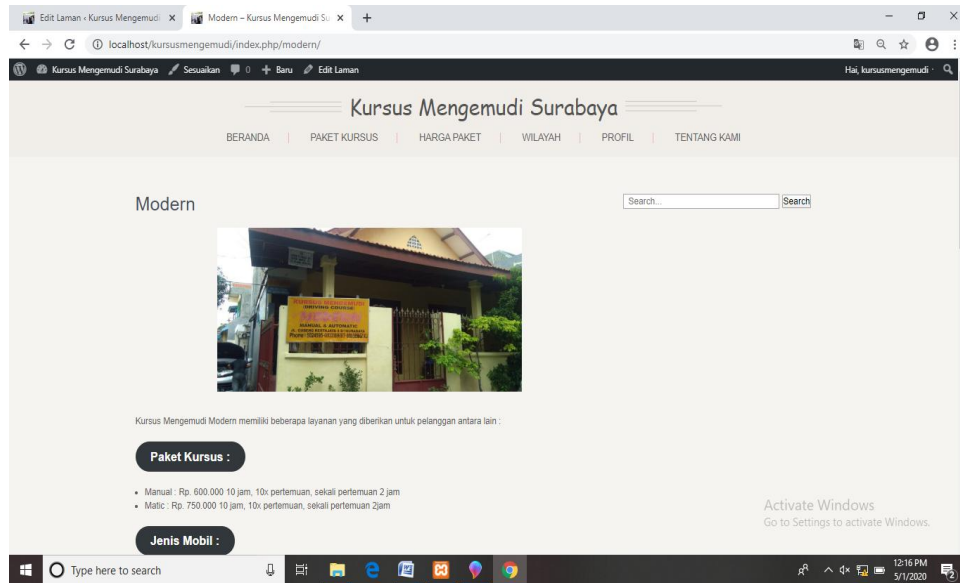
Edit Laman ‹ Kursus Mengemudi ×
Modern – Kursus Mengemudi Su ×
+

localhost/kursusmengemudi/index.php/modern/

Kursus Mengemudi Surabaya   Sesuaikan   0   Baru   Edit Laman
Hai, kursusmengemudi

Kursus Mengemudi Surabaya

BERANDA | PAKET KURSUS | HARGA PAKET | WILAYAH | PROFIL | TENTANG KAMI

Modern

Search...  Search

MANUAL & AUTOMATIC

Kursus Mengemudi Modern memiliki beberapa layanan yang diberikan untuk pelanggan antara lain :

Paket Kursus :

- Manual : Rp. 600.000 10 jam, 10x pertemuan, sekali pertemuan 2 jam
- Matic : Rp. 750.000 10 jam, 10x pertemuan, sekali pertemuan 2jam

Jenis Mobil :

Activate Windows
Go to Settings to activate Windows.

Type here to search

12:16 PM
5/1/2020